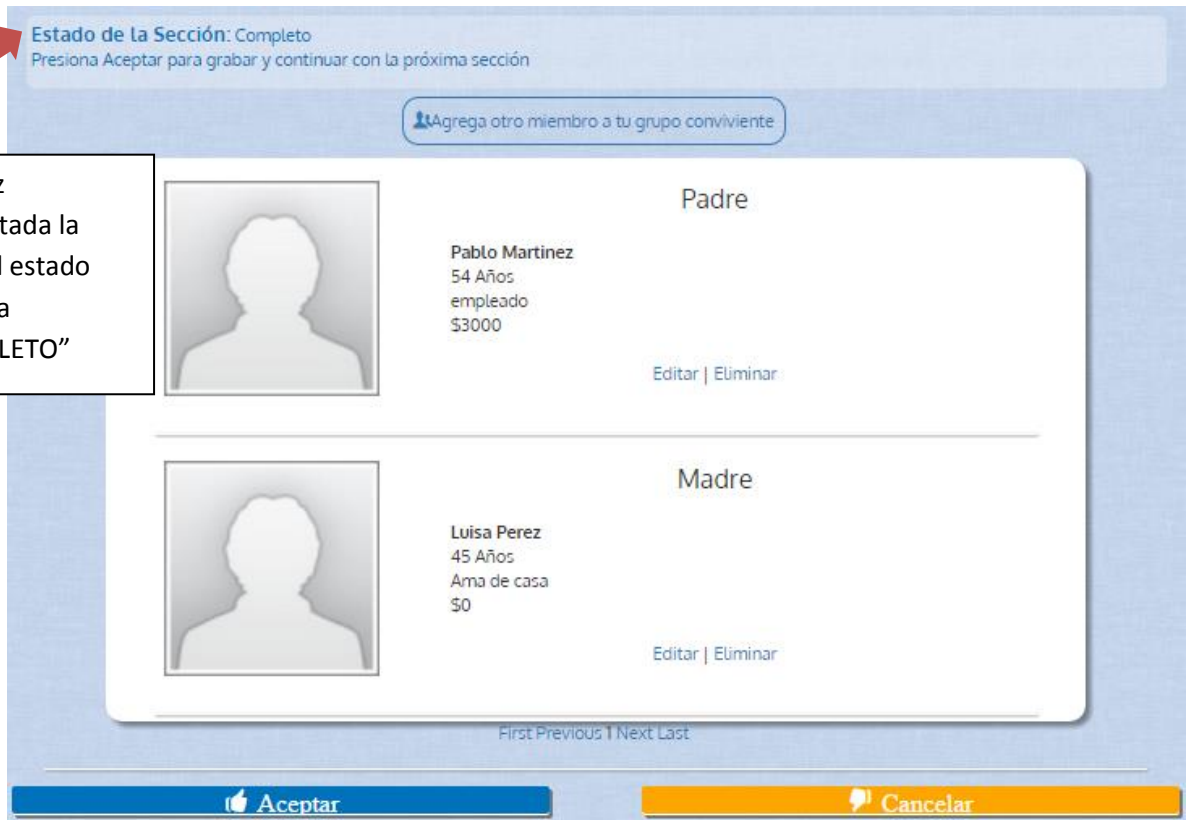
Estado de la Sección: Completo
Presiona Aceptar para grabar y continuar con la próxima sección

Agrega otro miembro a tu grupo conviviente

z
tada la
l estado
a
LETO”

Padre

Pablo Martinez
54 Años
empleado
$3000

Editar | Eliminar

Madre

Luisa Perez
45 Años
Ama de casa
$0

Editar | Eliminar

First Previous 1 Next Last

Aceptar

Cancelar